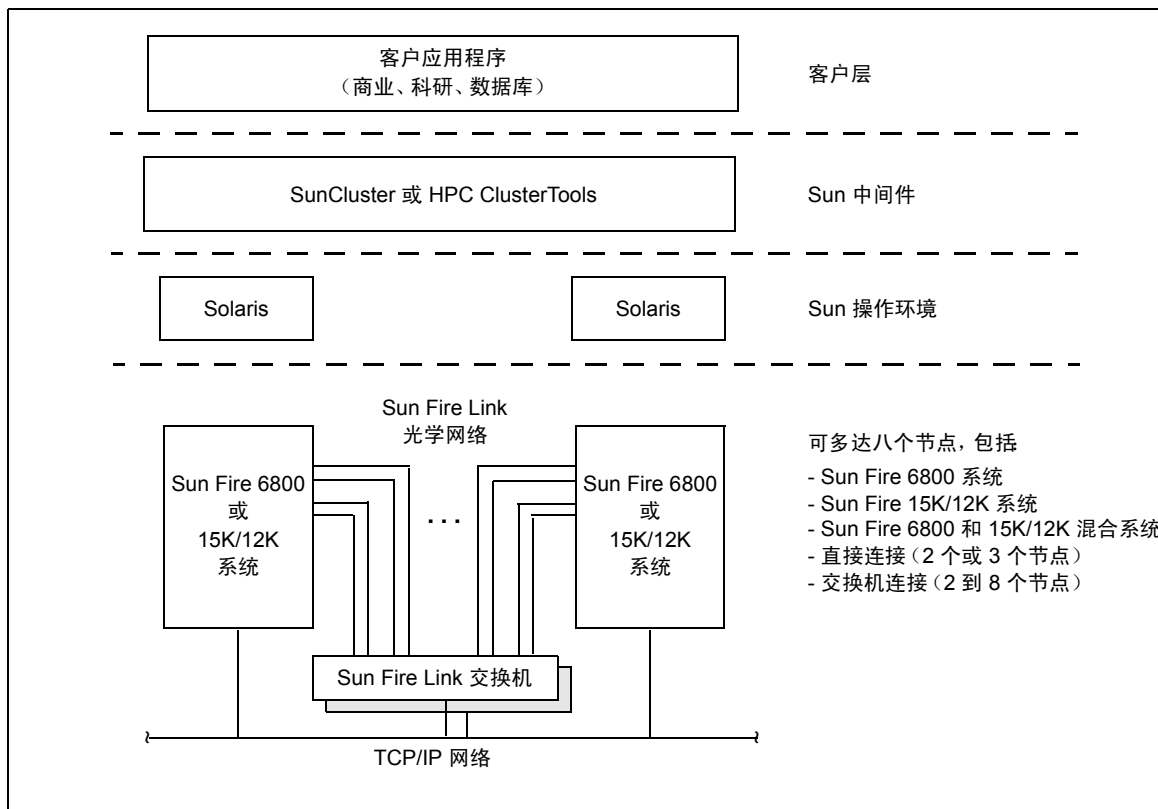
客户应用程序
（商业、科研、数据库）

客户层

SunCluster 或 HPC ClusterTools

Sun 中间件

Solaris

Solaris

Sun 操作环境

Sun Fire Link
光学网络

可多达八个节点，包括

- Sun Fire 6800 系统
- Sun Fire 15K/12K 系统
- Sun Fire 6800 和 15K/12K 混合系统
- 直接连接（2 个或 3 个节点）
- 交换机连接（2 到 8 个节点）

Sun Fire 6800
或
15K/12K
系统

. . .

Sun Fire 6800
或
15K/12K
系统

Sun Fire Link 交换机

TCP/IP 网络